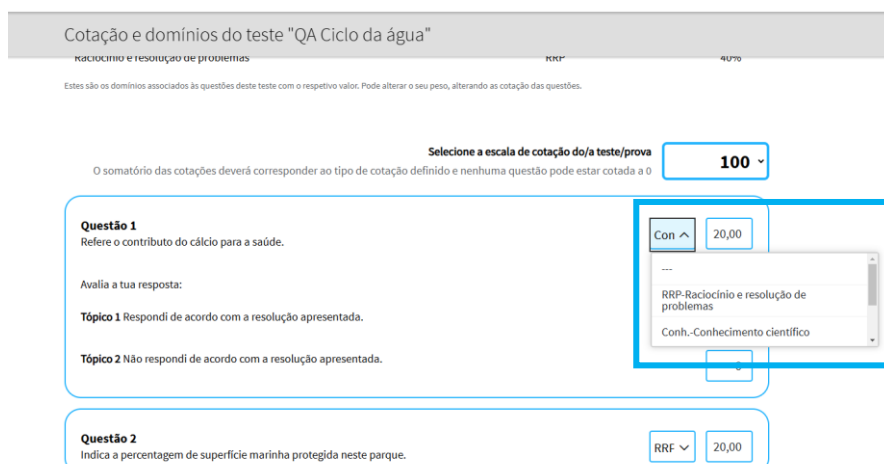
Cotação e domínios do teste "QA Ciclo da água"

Raciocínio e resolução de problemas RRP 40%

Estes são os domínios associados às questões deste teste com o respetivo valor. Pode alterar o seu peso, alterando as cotação das questões.

Selecione a escala de cotação do/a teste/prova

O somatório das cotações deverá corresponder ao tipo de cotação definido e nenhuma questão pode estar cotada a 0

100

**Questão 1**
Refere o contributo do cálcio para a saúde.

Con

20,00

---

RRP-Raciocínio e resolução de problemas

Conh.-Conhecimento científico

Avalia a tua resposta:

**Tópico 1** Respondi de acordo com a resolução apresentada.

**Tópico 2** Não respondi de acordo com a resolução apresentada.

0

**Questão 2**
Indica a percentagem de superfície marinha protegida neste parque.

RRF

20,00